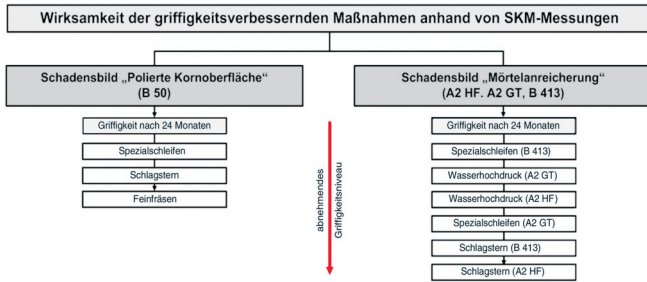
Wirksamkeit der griffigkeitsverbessernden Maßnahmen anhand von SKM-Messungen

Schadensbild „Polierte Kornoberfläche" (B 50)

Griffigkeit nach 24 Monaten

Spezialschleifen

Schlagstern

Feinfräsen

abnehmendes Griffigkeitsniveau

Schadensbild „Mörtelanreicherung" (A2 HF. A2 GT, B 413)

Griffigkeit nach 24 Monaten

Spezialschleifen (B 413)

Wasserhochdruck (A2 GT)

Wasserhochdruck (A2 HF)

Spezialschleifen (A2 GT)

Schlagstern (B 413)

Schlagstern (A2 HF)